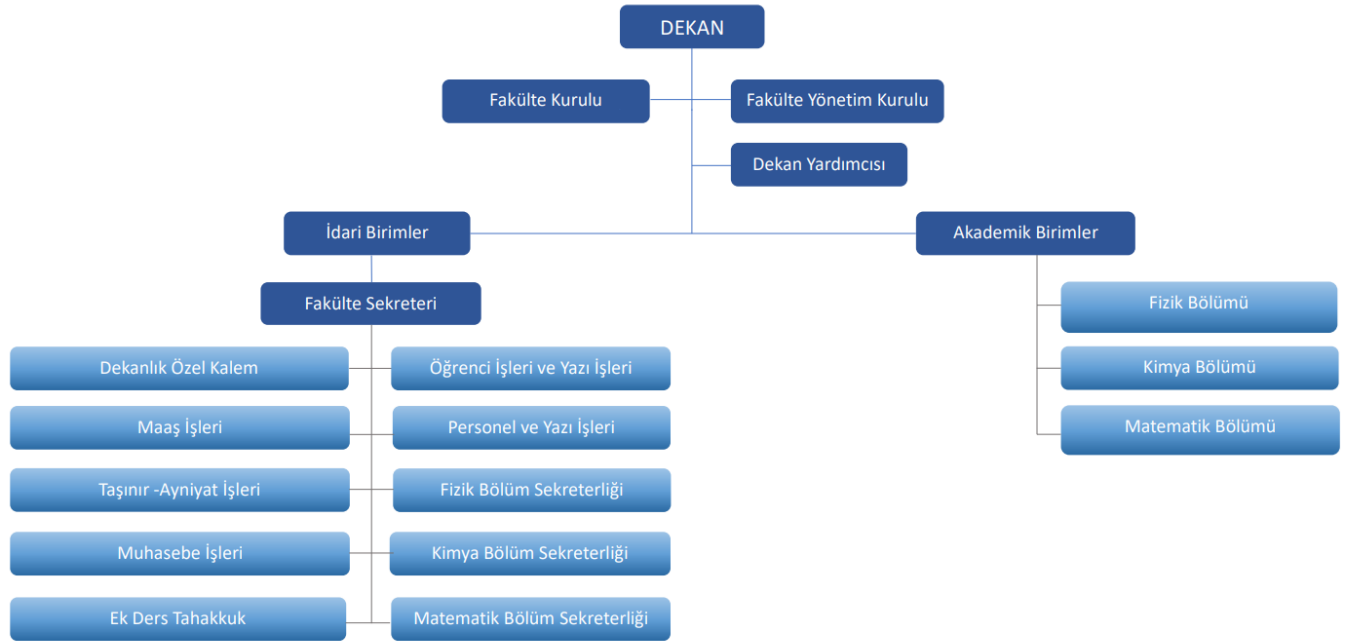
DEKAN

Fakülte Kurulu

Fakülte Yönetim Kurulu

Dekan Yardımcısı

İdari Birimler

Akademik Birimler

Fakülte Sekreteri

Dekanlık Özel Kalem

Öğrenci İşleri ve Yazı İşleri

Maaş İşleri

Personel ve Yazı İşleri

Taşınır -Ayniyat İşleri

Fizik Bölüm Sekreterliği

Muhasebe İşleri

Kimya Bölüm Sekreterliği

Ek Ders Tahakkuk

Matematik Bölüm Sekreterliği

Fizik Bölümü

Kimya Bölümü

Matematik Bölümü